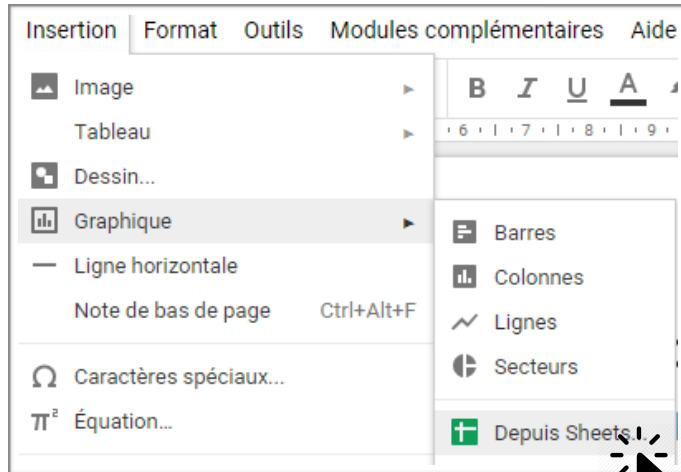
Insertion Format Outils Modules complémentaires Aide

Image
Tableau
Dessin...
Graphique
Ligne horizontale
Note de bas de page Ctrl+Alt+F
Caractères spéciaux...
Équation...

B I U A
6 7 8 9

Barres
Colonnes
Lignes
Secteurs
Depuis Sheets...